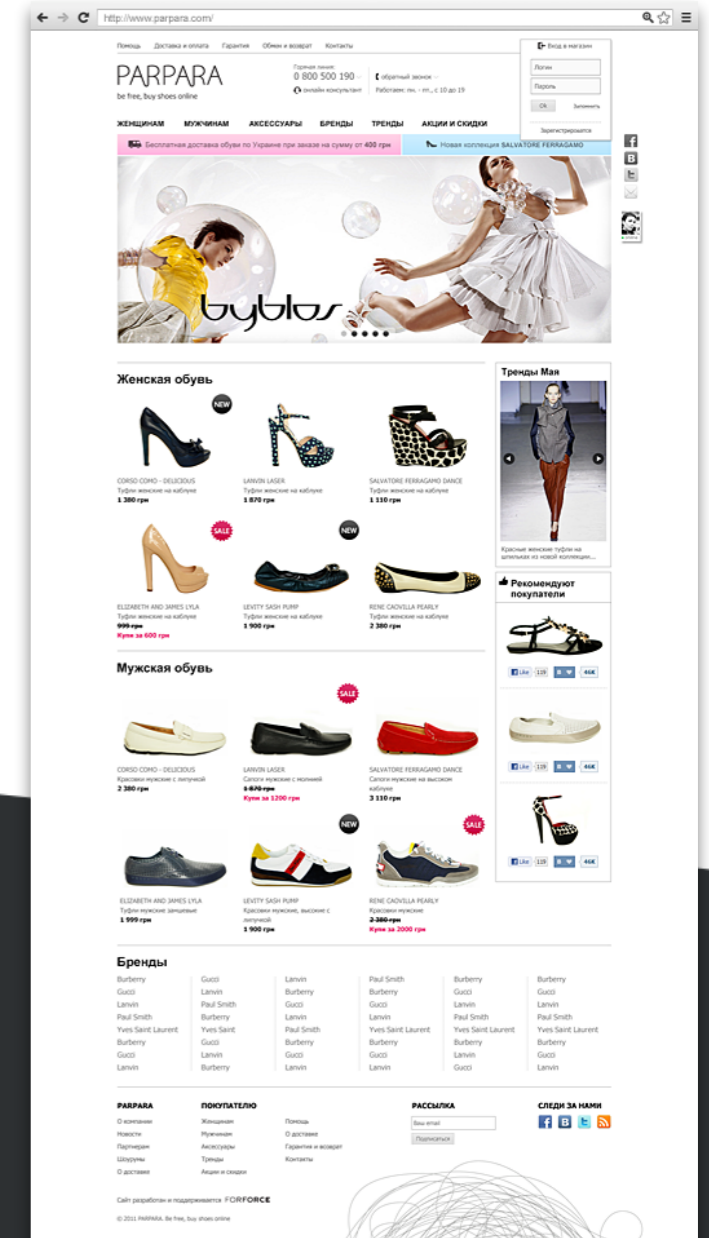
http://www.parpara.com/

Помощь Доставка и оплата Гарантия Обмен и возврат Контакты

Вход в магазин
Логин
Пароль
Ok Запомнить
Зарегистрироваться

PARPARA
be free, buy shoes online

Горячая линия:
0 800 500 190
обратный звонок
онлайн консультант
Работаем: пн. - пт., с 10 до 19

ЖЕНЩИНАМ МУЖЧИНАМ АКСЕССУАРЫ БРЕНДЫ ТРЕНДЫ АКЦИИ И СКИДКИ

Бесплатная доставка обуви по Украине при заказе на сумму от 400 грн
Новая коллекция SALVATORE FERRAGAMO

byblos

Женская обувь

NEW
CORSO COMO - DELICIOUS
Туфли женские на каблуке
1 380 грн

LANVIN LASER
Туфли женские на каблуке
1 870 грн

SALVATORE FERRAGAMO DANCE
Туфли женские на каблуке
1 110 грн

SALE
ELIZABETH AND JAMES LYLA
Туфли женские на каблуке
999 грн
Купи за 600 грн

NEW
LEVITY SASH PUMP
Туфли женские на каблуке
1 900 грн

RENE CAOVILLA PEARLY
Туфли женские на каблуке
2 380 грн

Тренды Мая
Красные женские туфли на шпильках из новой коллекции...

Рекомендуют покупатели
Like 119 8 46K
Like 119 8 46K
Like 119 8 46K

Мужская обувь

CORSO COMO - DELICIOUS
Красовки мужские с липучкой
2 380 грн

SALE
LANVIN LASER
Сапоги мужские с молнией
1 870 грн
Купи за 1200 грн

SALVATORE FERRAGAMO DANCE
Сапоги мужские на высоком каблуке
3 110 грн

ELIZABETH AND JAMES LYLA
Туфли мужские зачшевые
1 999 грн

NEW
LEVITY SASH PUMP
Красовки мужские, высокие с липучкой
1 900 грн

SALE
RENE CAOVILLA PEARLY
Красовки мужские
2 380 грн
Купи за 2000 грн

Бренды

Burberry
Gucci
Lanvin
Paul Smith
Yves Saint Laurent
Burberry
Gucci
Lanvin

Gucci
Lanvin
Paul Smith
Burberry
Yves Saint
Burberry
Lanvin
Burberry

Lanvin
Burberry
Gucci
Lanvin
Paul Smith
Yves Saint Laurent
Burberry
Lanvin

Paul Smith
Burberry
Gucci
Lanvin
Yves Saint Laurent
Burberry
Gucci
Lanvin

Burberry
Gucci
Lanvin
Paul Smith
Yves Saint Laurent
Burberry
Lanvin
Gucci

Burberry
Gucci
Lanvin
Paul Smith
Yves Saint Laurent
Burberry
Gucci
Lanvin

PARPARA
О компании
Новости
Партнерам
Шоурумы
О доставке

ПОКУПАТЕЛЮ
Женщинам
Мужчинам
Аксессуары
Тренды
Акции и скидки

Помощь
О доставке
Гарантия и возврат
Контакты

РАССЫЛКА
Ваш email
Подписаться

СЛЕДИ ЗА НАМИ

Сайт разработан и поддерживается FORFORCE

© 2011 PARPARA. Be free, buy shoes online